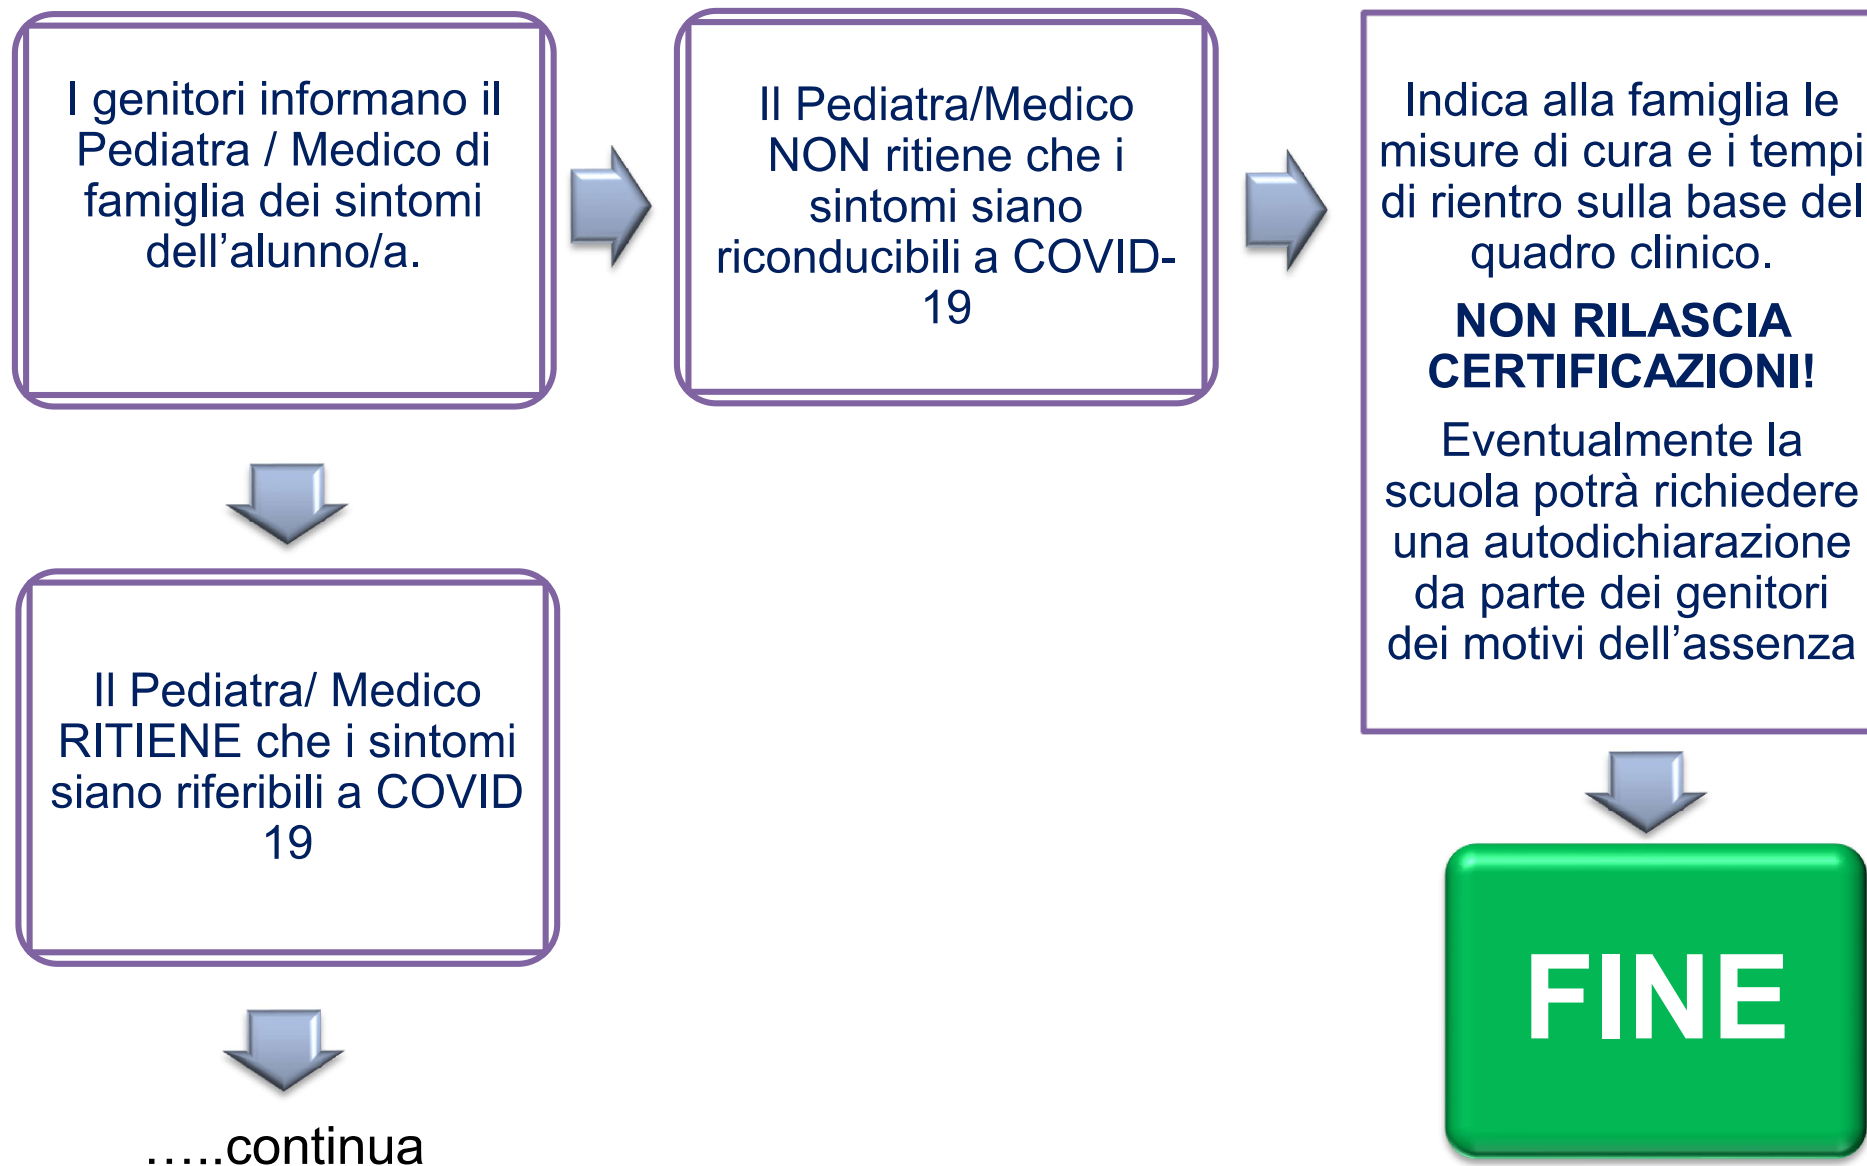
I genitori informano il Pediatra / Medico di famiglia dei sintomi dell’alunno/a.

Il Pediatra/Medico NON ritiene che i sintomi siano riconducibili a COVID-19

Indica alla famiglia le misure di cura e i tempi di rientro sulla base del quadro clinico.

NON RILASCIA CERTIFICAZIONI!

Eventualmente la scuola potrà richiedere una autodichiarazione da parte dei genitori dei motivi dell’assenza

Il Pediatra/ Medico RITIENE che i sintomi siano riferibili a COVID 19

FINE

…..continua